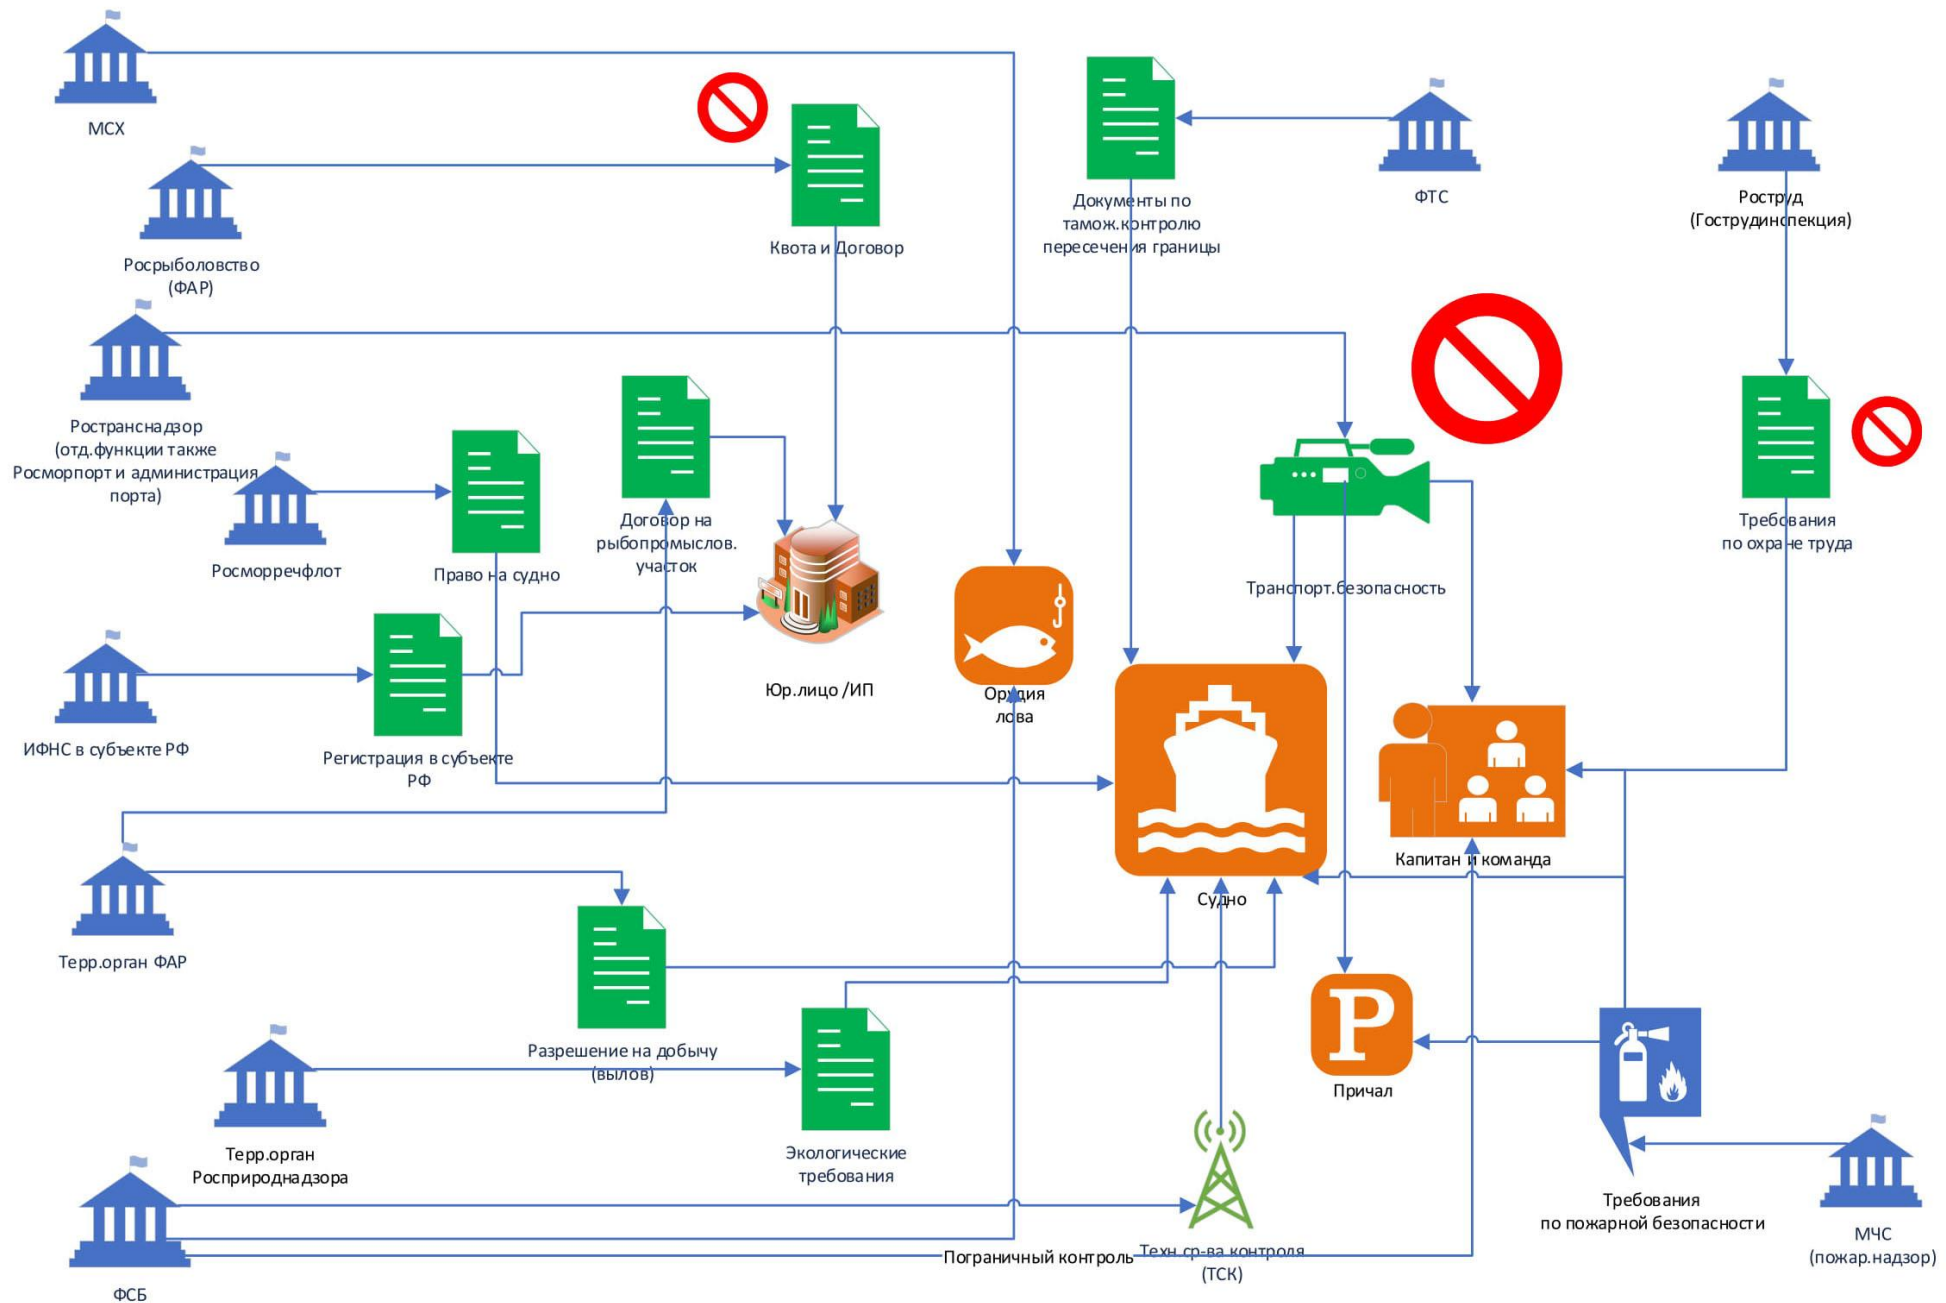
МСХ

Росрыболовство (ФАР)

Квота и Договор

Документы по тамож.контролю пересечения границы

ФТС

Роструд (Гострудинспекция)

Ространснадзор (отд.функции также Росморпорт и администрация порта)

Росморречфлот

Право на судно

Договор на рыбопромыслов. участок

Юр.лицо /ИП

Орудия лова

Транспорт.безопасность

Требования по охране труда

ИФНС в субъекте РФ

Регистрация в субъекте РФ

Судно

Капитан и команда

Терр.орган ФАР

Разрешение на добычу (вылов)

Причал

Терр.орган Росприроднадзора

Экологические требования

Требования по пожарной безопасности

МЧС (пожар.надзор)

ФСБ

Пограничный контроль

Техн.ср-ва контроля (ТСК)